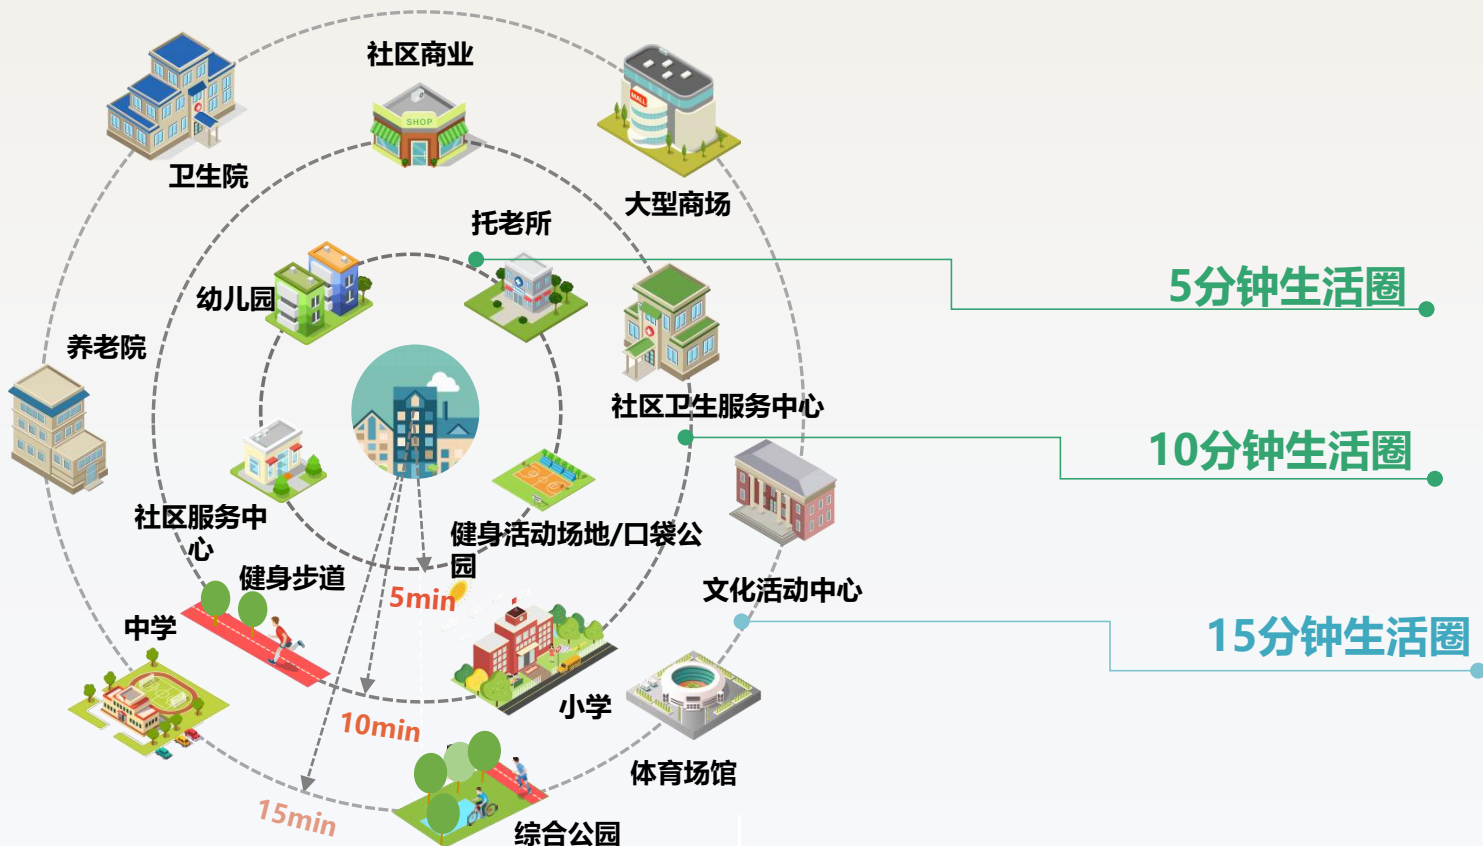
社区商业

卫生院

大型商场

托老所

5分钟生活圈

幼儿园

养老院

社区卫生服务中心

10分钟生活圈

社区服务中心

健身活动场地/口袋公园

健身步道

5min

文化活动中心

15分钟生活圈

中学

小学

10min

体育场馆

15min

综合公园